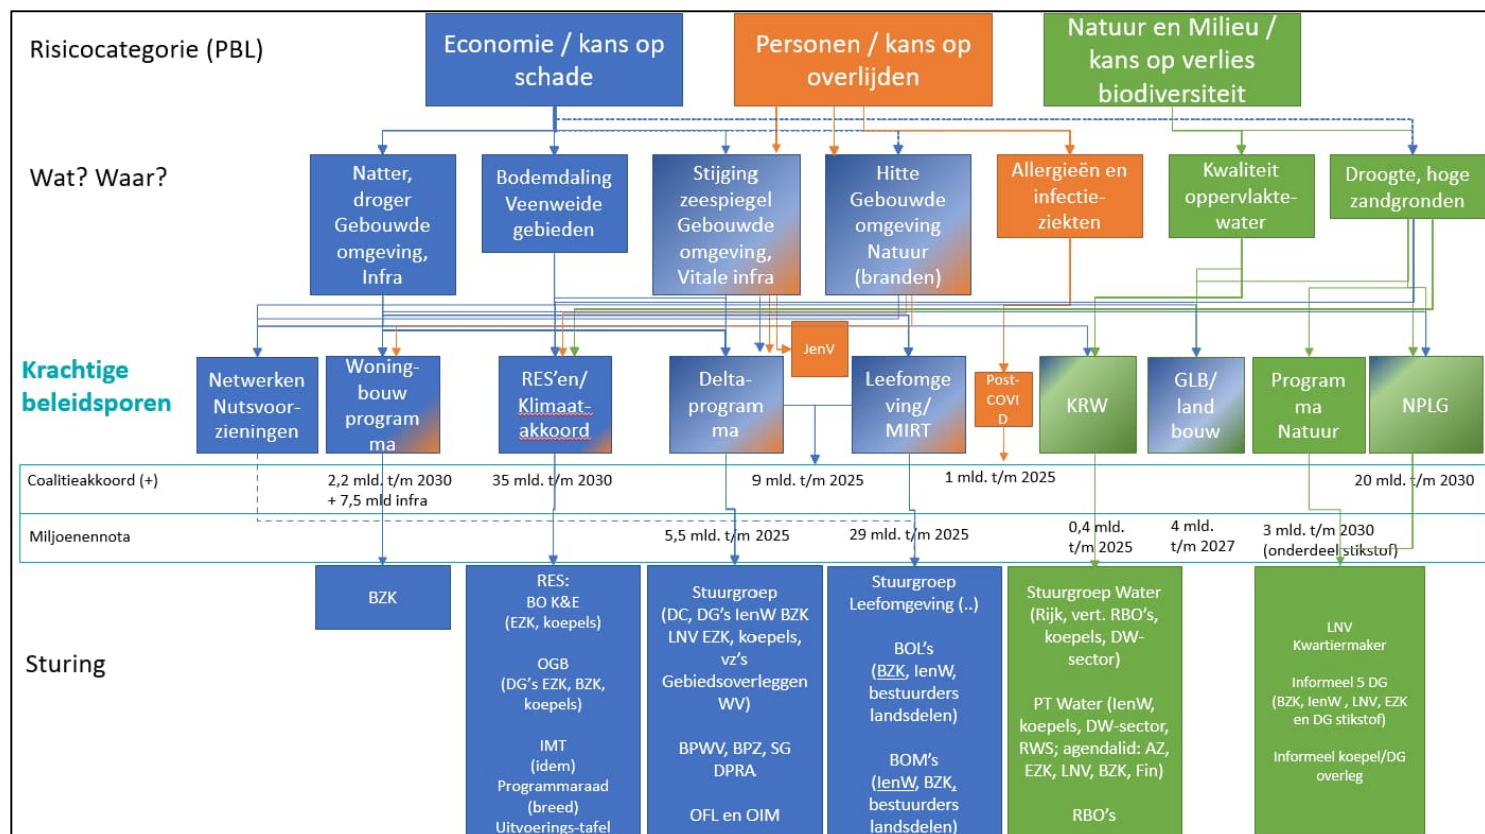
Risicocategorie (PBL)

Economie / kans op schade

Personen / kans op overlijden

Natuur en Milieu / kans op verlies biodiversiteit

Wat? Waar?

Natter, droger Gebouwde omgeving, Infra

Bodemdaling Veenweide gebieden

Stijging zeespiegel Gebouwde omgeving, Vitale infra

Hitte Gebouwde omgeving Natuur (branden)

Allergieën en infectieziekten

Kwaliteit oppervlaktewater

Droogte, hoge zandgronden

JenV

Krachtige beleidsporen

Netwerken Nutsvoorzieningen

Woningbouw programma

RES'en/ Klimaatakkoord

Deltaprogramma

Leefomgeving/ MIRT

Post-COVID

KRW

GLB/ land bouw

Programma Natuur

NPLG

Coalitieakkoord (+)

2,2 mld. t/m 2030 + 7,5 mld infra

35 mld. t/m 2030

9 mld. t/m 2025

1 mld. t/m 2025

20 mld. t/m 2030

Miljoenennota

5,5 mld. t/m 2025

29 mld. t/m 2025

0,4 mld. t/m 2025

4 mld. t/m 2027

3 mld. t/m 2030 (onderdeel stikstof)

Sturing

BZK

RES: BO K&E (EZK, koepels)

OGB (DG's EZK, BZK, koepels)

IMT (idem) Programmaraad (breed) Uitvoerings-tafel

Stuurgroep (DC, DG's IenW BZK LNV EZK, koepels, vz's Gebiedsoverleggen WV)

BPWV, BPZ, SG DPRA

OFL en OIM

Stuurgroep Leefomgeving (..)

BOL's (BZK, IenW, bestuurders landsdelen)

BOM's (IenW, BZK, bestuurders landsdelen)

Stuurgroep Water (Rijk, vert. RBO's, koepels, DW-sector)

PT Water (IenW, koepels, DW-sector, RWS; agendalid: AZ, EZK, LNV, BZK, Fin)

RBO's

LNV Kwartiermaker

Informeel 5 DG (BZK, IenW , LNV, EZK en DG stikstof)

Informeel koepel/DG overleg